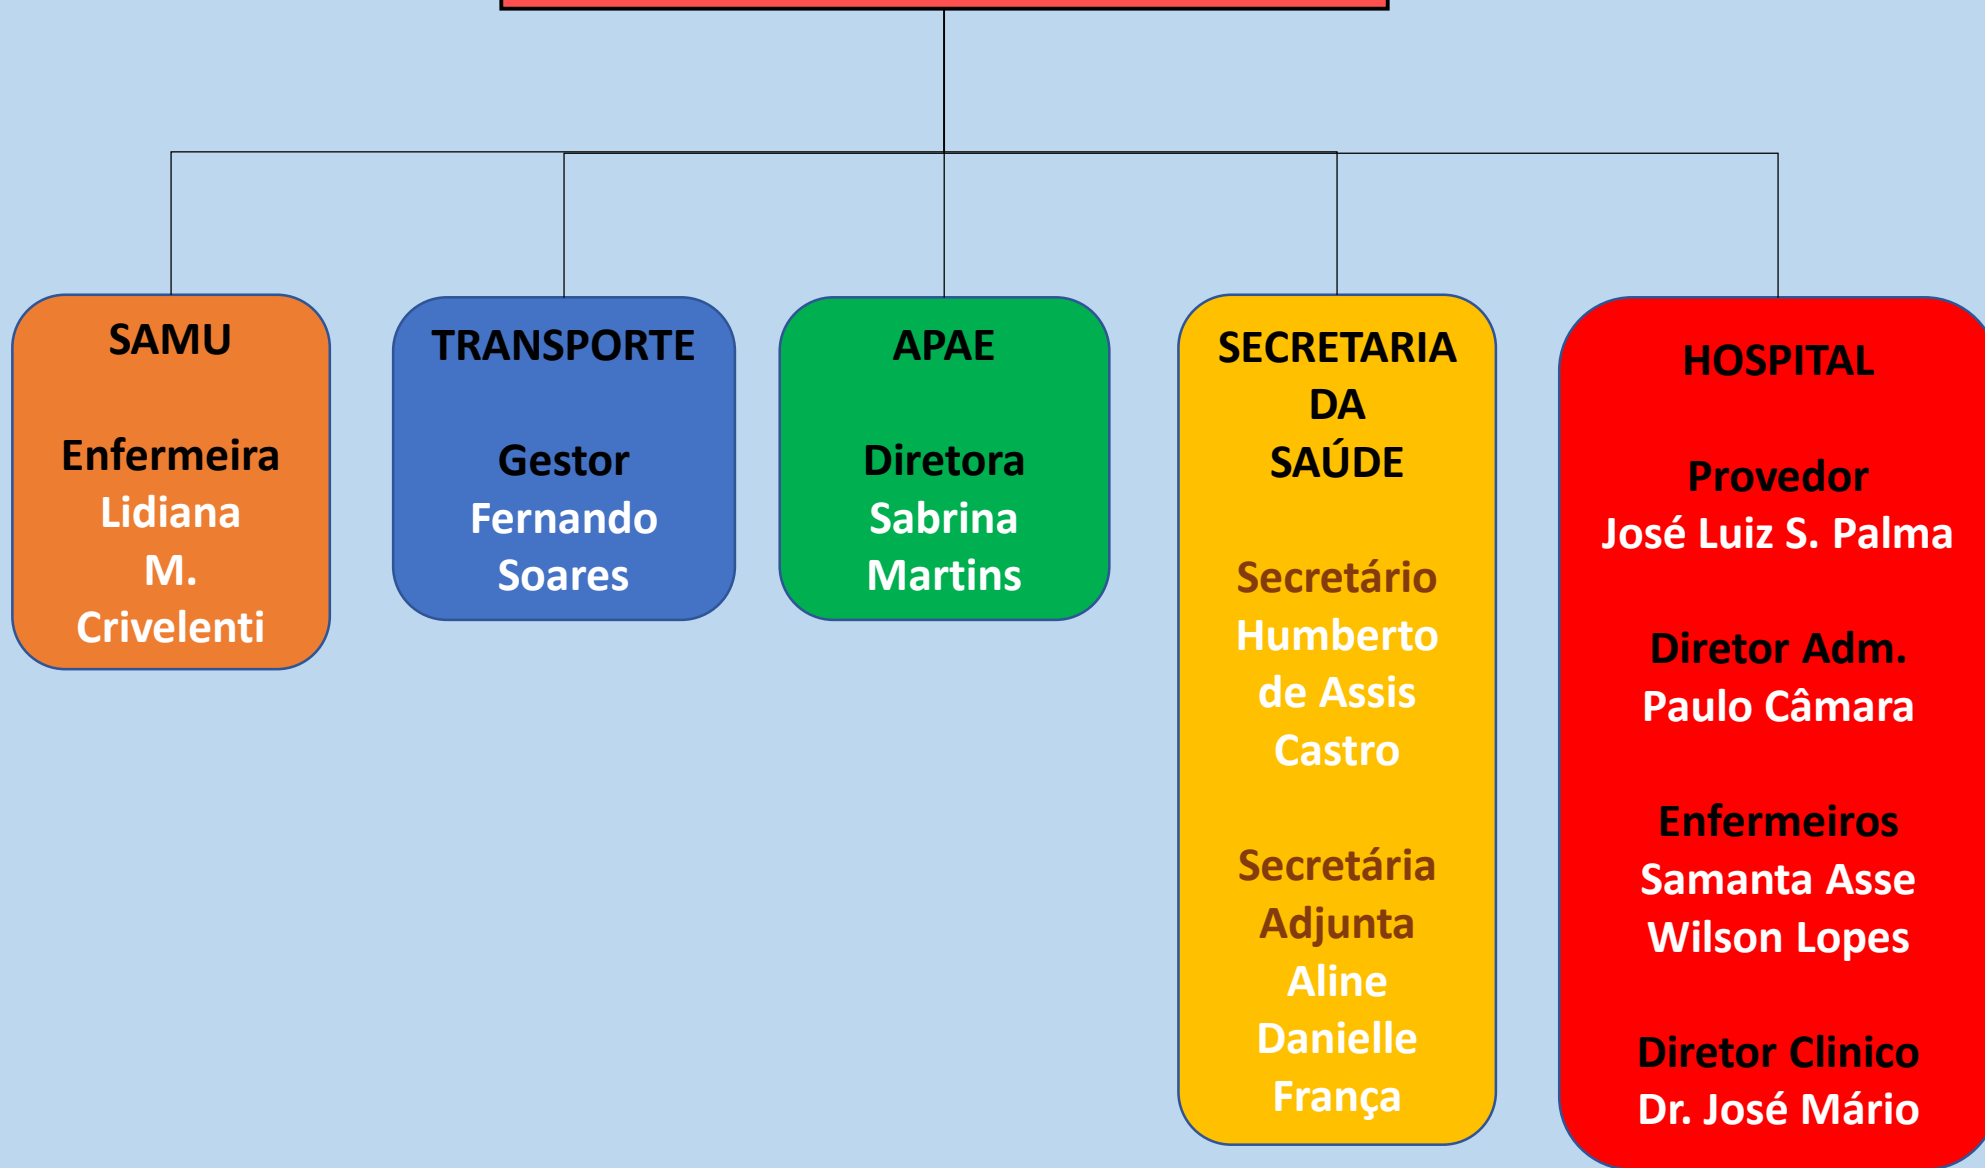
SAMU

Enfermeira Lidiana M. Crivelenti

TRANSPORTE

Gestor Fernando Soares

APAE

Diretora Sabrina Martins

SECRETARIA DA SAÚDE

Secretário Humberto de Assis Castro

Secretária Adjunta Aline Danielle França

HOSPITAL

Provedor José Luiz S. Palma

Diretor Adm. Paulo Câmara

Enfermeiros Samanta Asse Wilson Lopes

Diretor Clinico Dr. José Mário